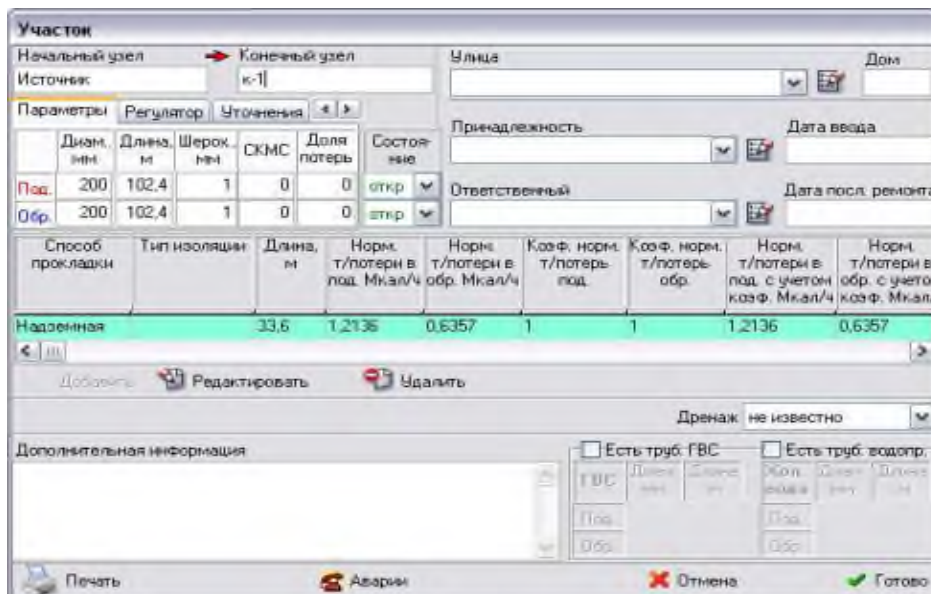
Участок

Начальный узел
Источник
Конечный узел
к-1

Улица
Дом

Параметры | Регулятор | Уточнения

| | Диам. мм | Длина, м | Шерох. мм | СКМС | Доля потерь | Состояние |
|---|---|---|---|---|---|---|
| Под. | 200 | 102,4 | 1 | 0 | 0 | откр |
| Обр. | 200 | 102,4 | 1 | 0 | 0 | откр |

Принадлежность
Дата ввода
Ответственный
Дата посл. ремонта

| Способ прокладки | Тип изоляции | Длина, м | Норм. т/потери в под. Мкал/ч | Норм. т/потери в обр. Мкал/ч | Коэф. норм. т/потерь под. | Коэф. норм. т/потерь обр. | Норм. т/потери в под. с учетом коэф. Мкал/ч | Норм. т/потери в обр. с учетом коэф. Мкал |
|---|---|---|---|---|---|---|---|---|
| Надземная | | 33,6 | 1,2136 | 0,6357 | 1 | 1 | 1,2136 | 0,6357 |

Добавить | Редактировать | Удалить

Дренаж не известно

Дополнительная информация

Есть труб. ГВС
ГВС Диам. мм Длина м
Под.
Обр.

Есть труб. водопр.
Кол. водов Диам. мм Длина м
Под.
Обр.

Печать | Аварии | Отмена | Готово